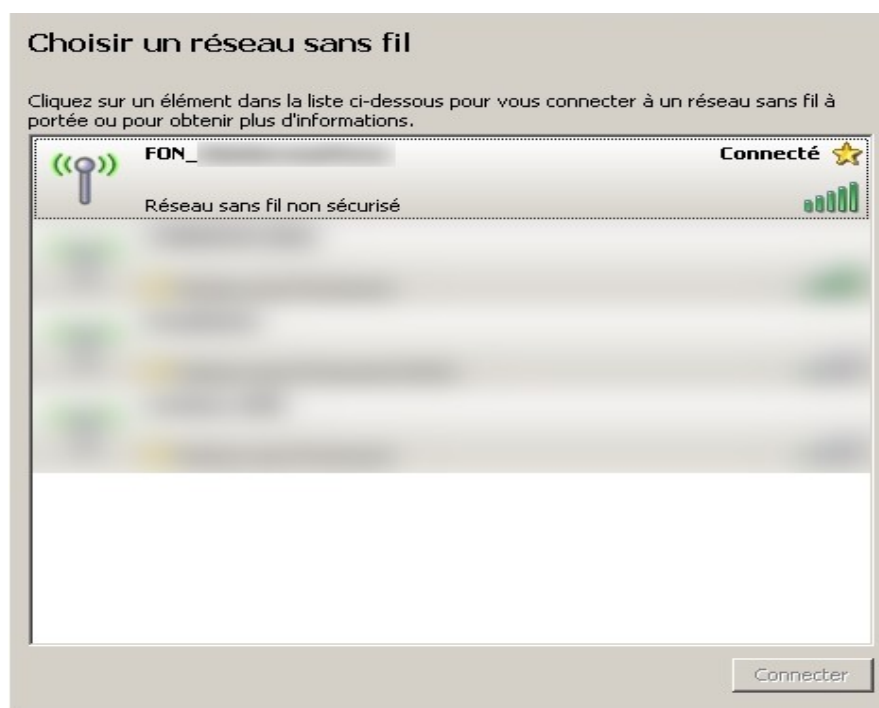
Choisir un réseau sans fil

Cliquez sur un élément dans la liste ci-dessous pour vous connecter à un réseau sans fil à portée ou pour obtenir plus d'informations.

FON_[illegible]

Connecté

Réseau sans fil non sécurisé

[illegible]

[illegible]

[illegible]

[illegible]

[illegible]

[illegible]

Connecter